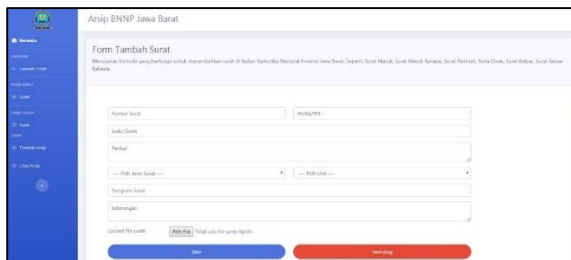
Arsip BNNP Jawa Barat

Beranda

Form Tambah Surat

Merupakan formulir yang berfungsi untuk menambahkan surat di Badan Narkotika Nasional Provinsi Jawa Barat. Seperti Surat Masuk, Surat Masuk Rahasia, Surat Perintah, Nota Dinas, Surat Keluar, Surat Keluar Rahasia.

Nomor Surat

Judul Surat

Perihal

--- Pilih Jenis Surat ---

--- Pilih Unit ---

Pengirim Surat

Keterangan

Upload file surat: Pilih File Tidak ada file yang dipilih

Simpan

Batal